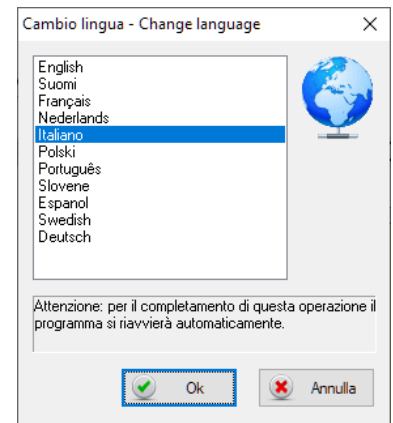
Cambio lingua - Change language

English
Suomi
Français
Nederlands
Italiano
Polski
Português
Slovene
Espanol
Swedish
Deutsch

Attenzione: per il completamento di questa operazione il programma si riavvierà automaticamente.

Ok

Annulla